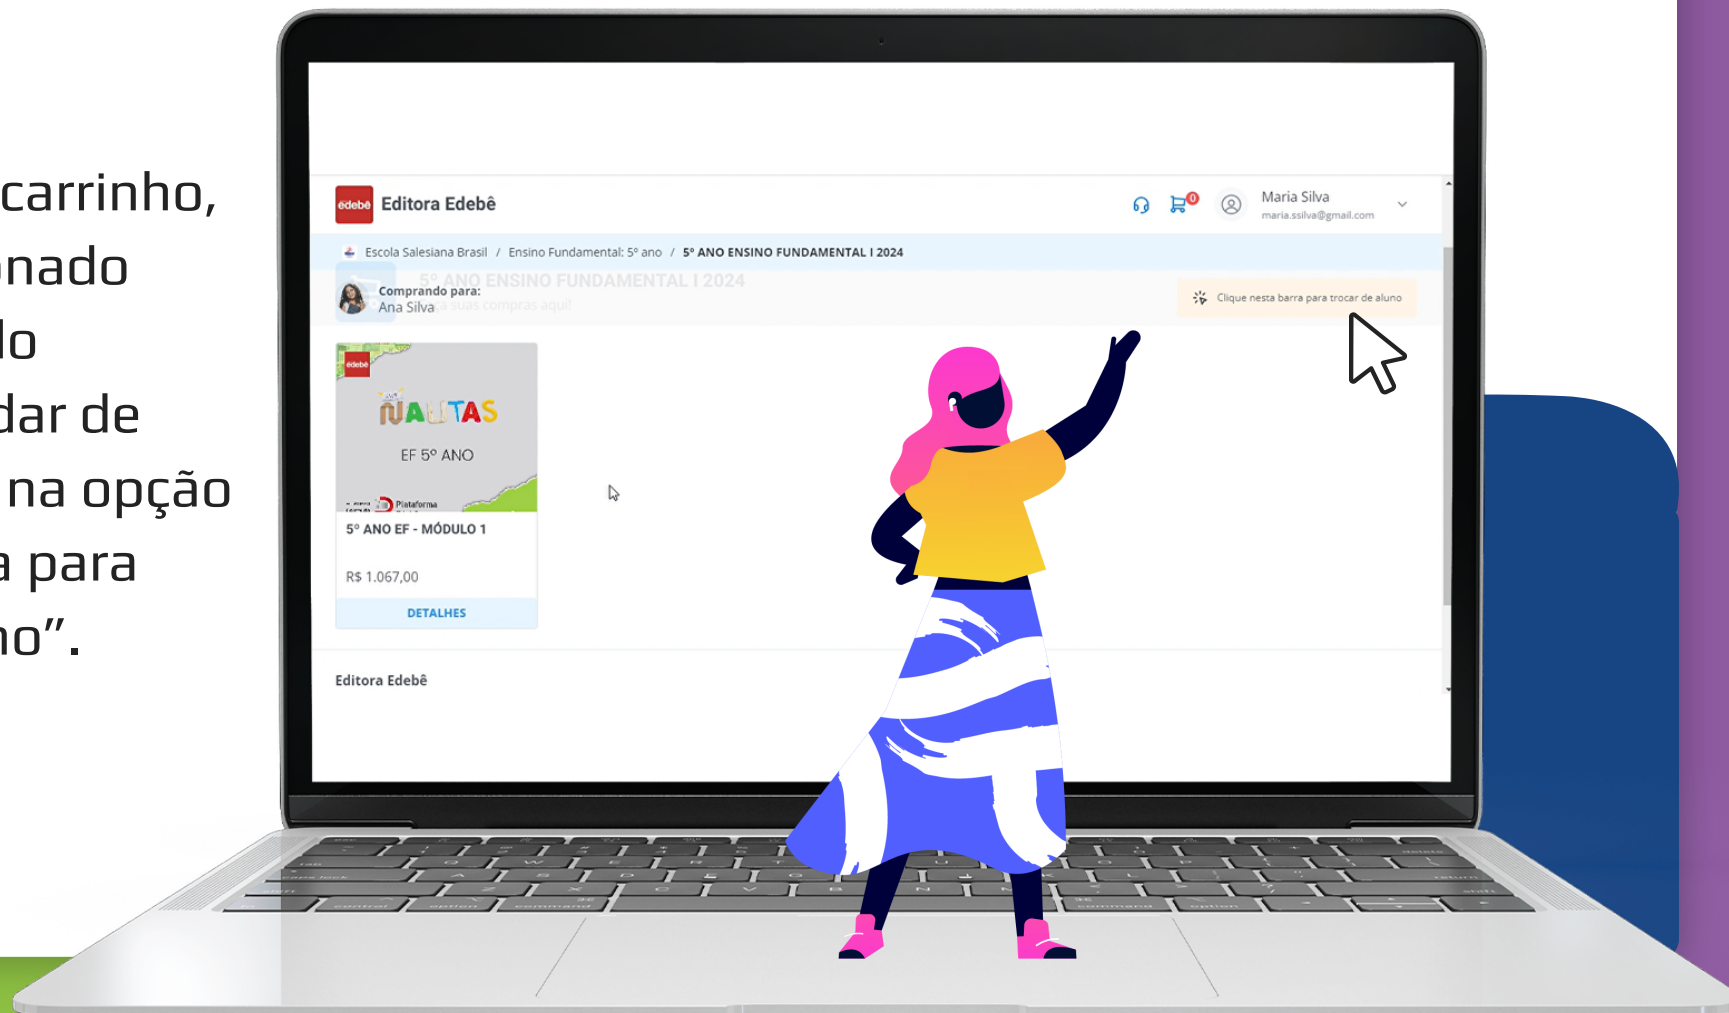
carrinho,
nado
lo
dar de
na opção
a para
no".

edebê Editora Edebê

0

Maria Silva
maria.ssilva@gmail.com

Escola Salesiana Brasil / Ensino Fundamental: 5º ano / 5º ANO ENSINO FUNDAMENTAL I 2024

5º ANO ENSINO FUNDAMENTAL I 2024

Comprando para:
Ana Silva

Clique nesta barra para trocar de aluno

edebê

NAUTAS

EF 5º ANO

Plataforma

5º ANO EF - MÓDULO 1

R$ 1.067,00

DETALHES

Editora Edebê